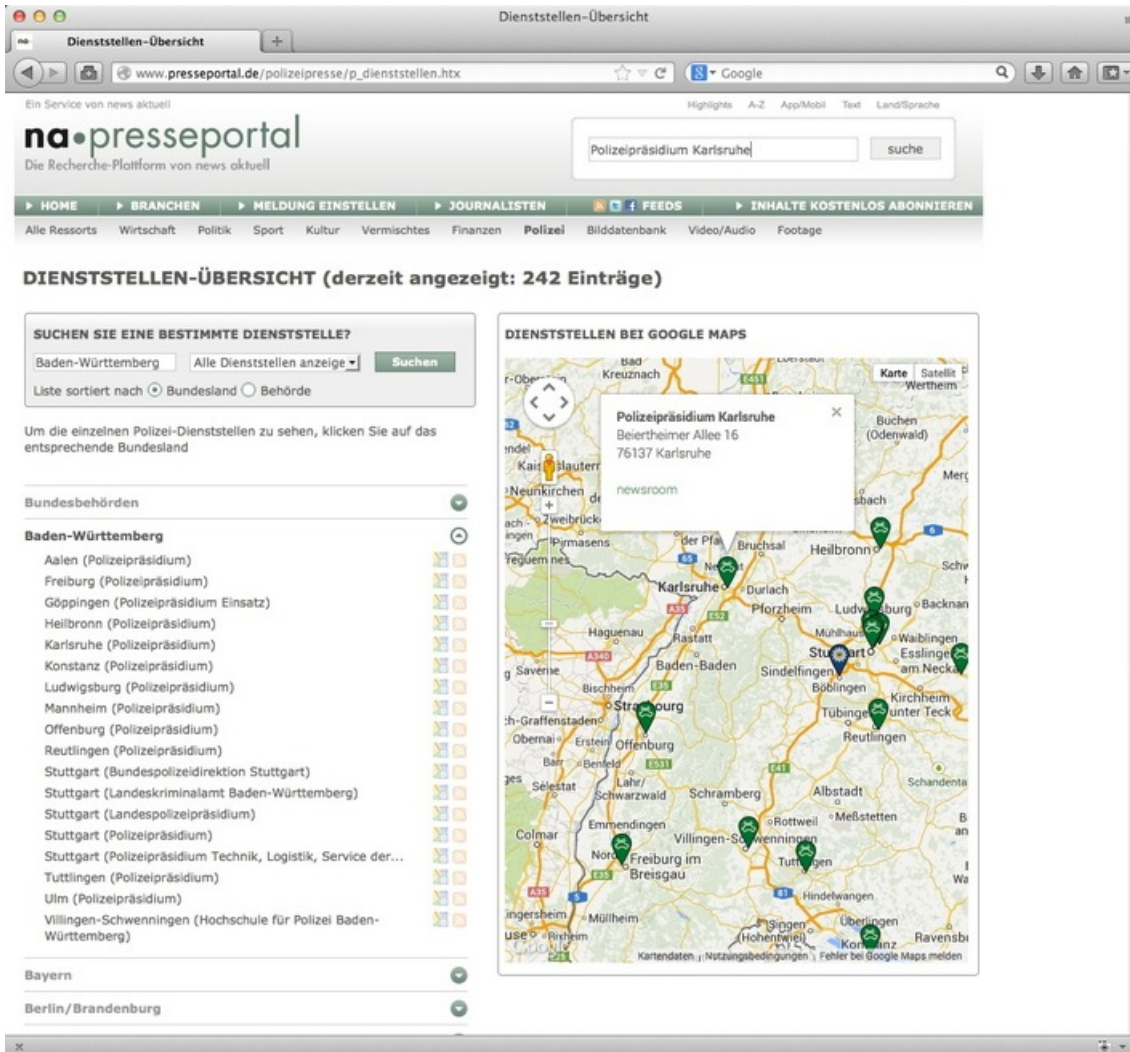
Dienststellen-Übersicht

Dienststellen-Übersicht

www.presseportal.de/polizeipresse/p_dienststellen.htx

Google

Ein Service von news aktuell

Highlights A-Z App/Mobil Text Land/Sprache

na•presseportal
Die Recherche-Plattform von news aktuell

Polizeipräsidium Karlsruhe

suche

▶ HOME ▶ BRANCHEN ▶ MELDUNG EINSTELLEN ▶ JOURNALISTEN FEEDS ▶ INHALTE KOSTENLOS ABONNIEREN

Alle Ressorts Wirtschaft Politik Sport Kultur Vermischtes Finanzen Polizei Bilddatenbank Video/Audio Footage

DIENSTSTELLEN-ÜBERSICHT (derzeit angezeigt: 242 Einträge)

SUCHEN SIE EINE BESTIMMTE DIENSTSTELLE?

Baden-Württemberg Alle Dienststellen anzeige Suchen

Liste sortiert nach Bundesland Behörde

Um die einzelnen Polizei-Dienststellen zu sehen, klicken Sie auf das entsprechende Bundesland

Bundesbehörden

Baden-Württemberg

Aalen (Polizeipräsidium)
Freiburg (Polizeipräsidium)
Göppingen (Polizeipräsidium Einsatz)
Heilbronn (Polizeipräsidium)
Karlsruhe (Polizeipräsidium)
Konstanz (Polizeipräsidium)
Ludwigsburg (Polizeipräsidium)
Mannheim (Polizeipräsidium)
Offenburg (Polizeipräsidium)
Reutlingen (Polizeipräsidium)
Stuttgart (Bundespolizeidirektion Stuttgart)
Stuttgart (Landeskriminalamt Baden-Württemberg)
Stuttgart (Landespolizeipräsidium)
Stuttgart (Polizeipräsidium)
Stuttgart (Polizeipräsidium Technik, Logistik, Service der...
Tuttlingen (Polizeipräsidium)
Ulm (Polizeipräsidium)
Villingen-Schwenningen (Hochschule für Polizei Baden-Württemberg)

Bayern

Berlin/Brandenburg

DIENSTSTELLEN BEI GOOGLE MAPS

Karte Satellit

Polizeipräsidium Karlsruhe
Beiertheimer Allee 16
76137 Karlsruhe

newsroom

Bad Kreuznach Wertheim Buchen (Odenwald) Kaiserslautern Neunkirchen Zweibrücken Pirmasens Bruchsal Heilbronn Karlsruhe Durlach Pforzheim Ludwigsburg Backnang Haguenau Rastatt Waiblingen Esslingen am Neckar Saverne Baden-Baden Stuttgart Sindelfingen Böblingen Bischheim Strasbourg Kirchheim unter Teck Tübingen Reutlingen Obernai Erstein Offenburg Sélestat Lahr/Schwarzwald Schramberg Albstadt Schandenta Rottweil Meßstetten Colmar Emmendingen Villingen-Schwenningen Tuttlingen Freiburg im Breisgau Hindelwangen Müllheim Singen (Hohentwiel) Überlingen Konstanz Ravensburg

Kartendaten Nutzungsbedingungen Fehler bei Google Maps melden